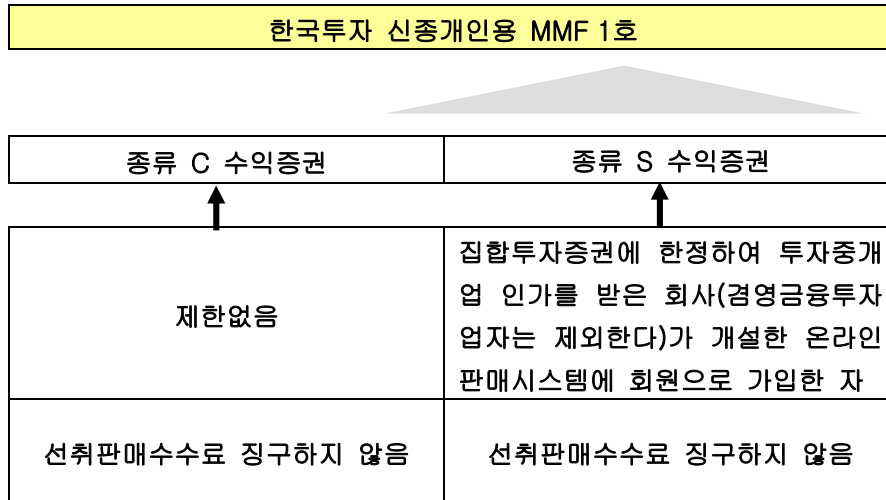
한국투자 신종개인용 MMF 1호

| 종류 C 수익증권 | 종류 S 수익증권 |
|---|---|

| 제한없음 | 집합투자증권에 한정하여 투자중개업 인가를 받은 회사(겸영금융투자업자는 제외한다)가 개설한 온라인 판매시스템에 회원으로 가입한 자 |
|---|---|
| 선취판매수수료 징구하지 않음 | 선취판매수수료 징구하지 않음 |